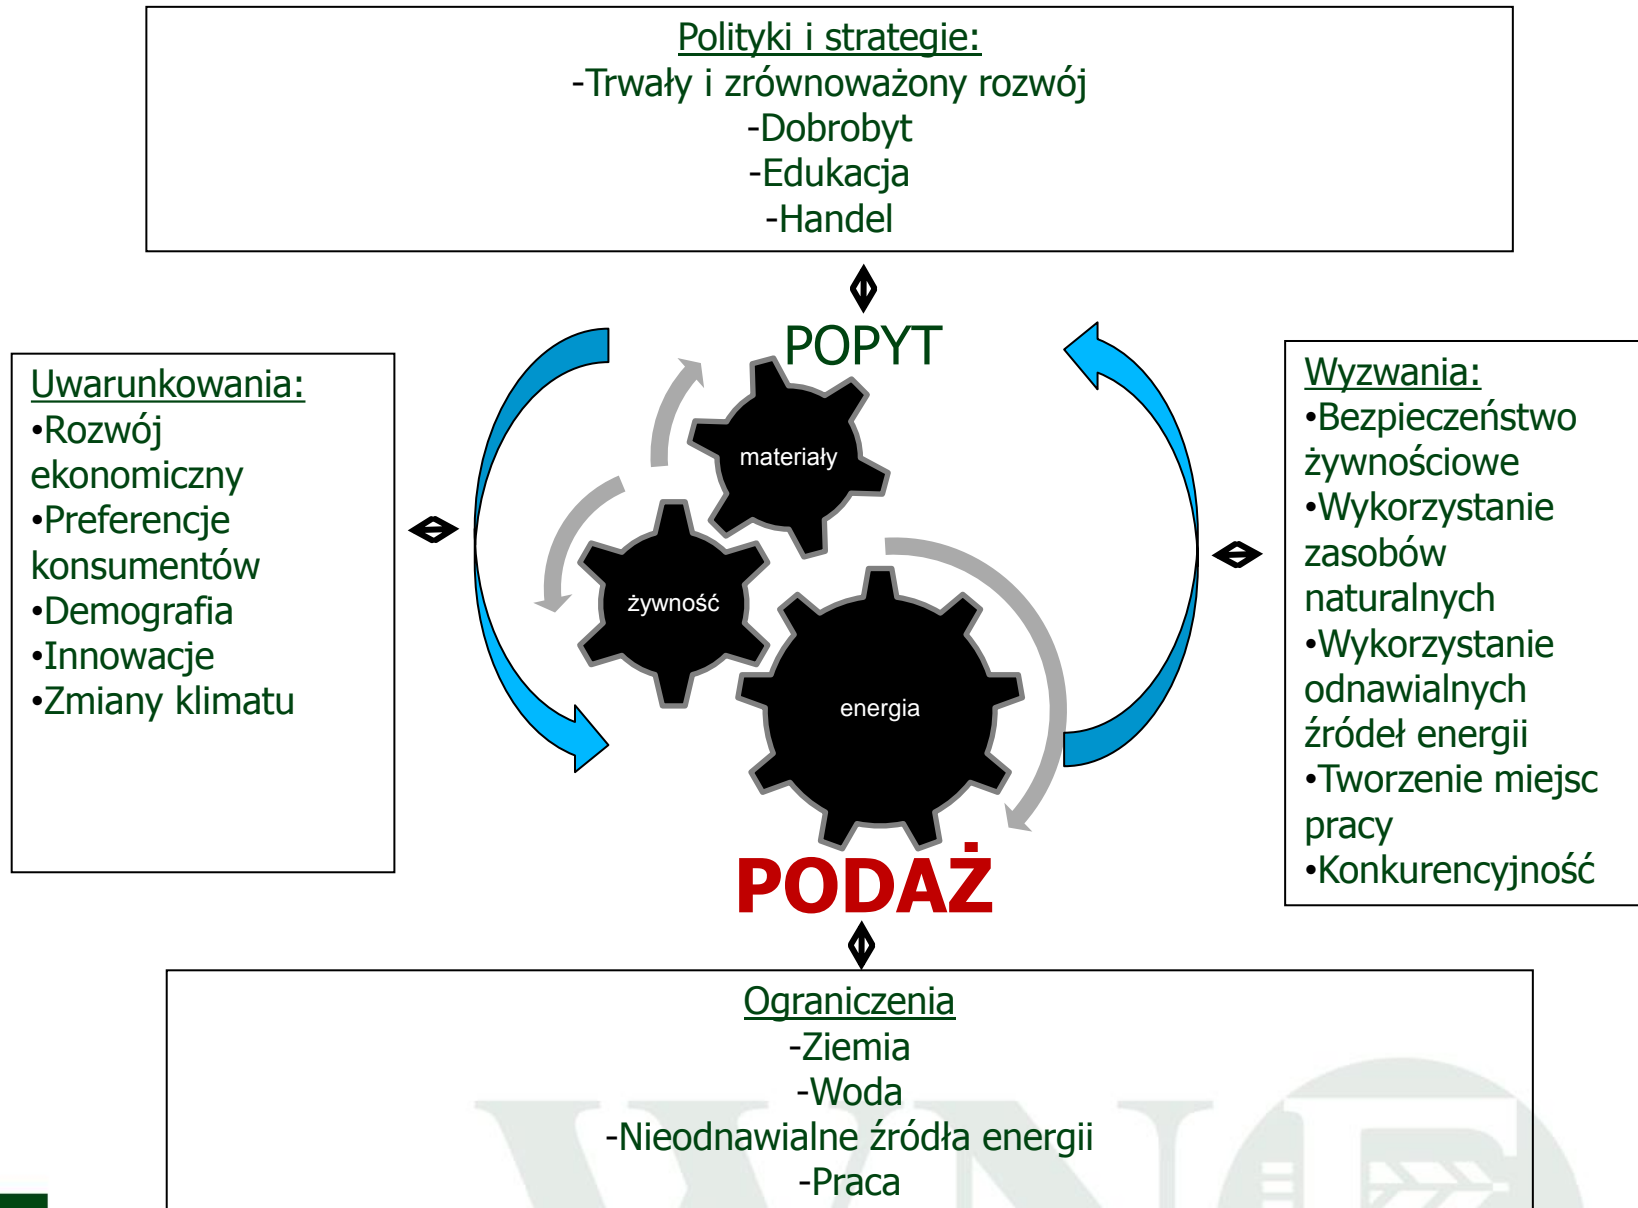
Polityki i strategie:
-Trwały i zrównoważony rozwój
-Dobrobyt
-Edukacja
-Handel

Uwarunkowania:
•Rozwój ekonomiczny
•Preferencje konsumentów
•Demografia
•Innowacje
•Zmiany klimatu

POPYT

materiały

żywność

energia

PODAŻ

Wyzwania:
•Bezpieczeństwo żywnościowe
•Wykorzystanie zasobów naturalnych
•Wykorzystanie odnawialnych źródeł energii
•Tworzenie miejsc pracy
•Konkurencyjność

Ograniczenia
-Ziemia
-Woda
-Nieodnawialne źródła energii
-Praca